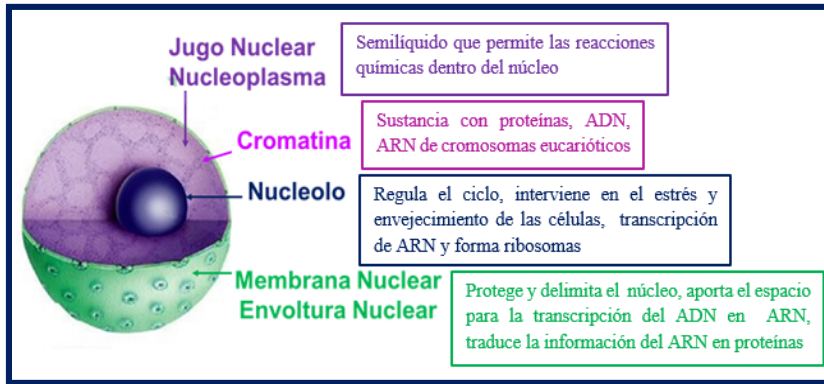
Jugo Nuclear
Nucleoplasma

Semilíquido que permite las reacciones químicas dentro del núcleo

Cromatina

Sustancia con proteínas, ADN, ARN de cromosomas eucarióticos

Nucleolo

Regula el ciclo, interviene en el estrés y envejecimiento de las células, transcripción de ARN y forma ribosomas

Membrana Nuclear
Envoltura Nuclear

Protege y delimita el núcleo, aporta el espacio para la transcripción del ADN en ARN, traduce la información del ARN en proteínas